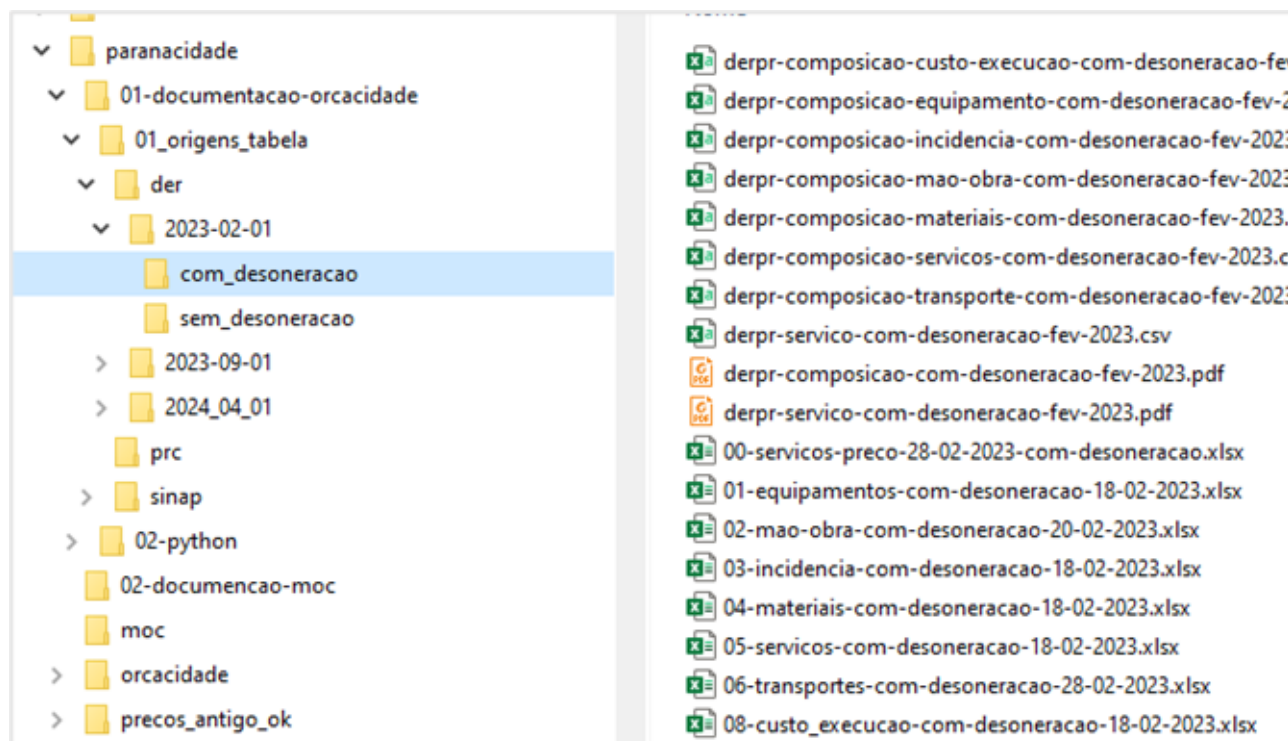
paranacidade
01-documentacao-orcacidade
01_origens_tabela
der
2023-02-01
com_desoneracao
sem_desoneracao
2023-09-01
2024_04_01
prc
sinap
02-python
02-documencao-moc
moc
orcacidade
precos_antigo_ok

derpr-composicao-custo-execucao-com-desoneracao-fe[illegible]
derpr-composicao-equipamento-com-desoneracao-fev-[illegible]
derpr-composicao-incidencia-com-desoneracao-fev-2023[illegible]
derpr-composicao-mao-obra-com-desoneracao-fev-202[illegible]
derpr-composicao-materiais-com-desoneracao-fev-2023.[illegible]
derpr-composicao-servicos-com-desoneracao-fev-2023.c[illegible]
derpr-composicao-transporte-com-desoneracao-fev-202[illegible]
derpr-servico-com-desoneracao-fev-2023.csv
derpr-composicao-com-desoneracao-fev-2023.pdf
derpr-servico-com-desoneracao-fev-2023.pdf
00-servicos-preco-28-02-2023-com-desoneracao.xlsx
01-equipamentos-com-desoneracao-18-02-2023.xlsx
02-mao-obra-com-desoneracao-20-02-2023.xlsx
03-incidencia-com-desoneracao-18-02-2023.xlsx
04-materiais-com-desoneracao-18-02-2023.xlsx
05-servicos-com-desoneracao-18-02-2023.xlsx
06-transportes-com-desoneracao-28-02-2023.xlsx
08-custo_execucao-com-desoneracao-18-02-2023.xlsx